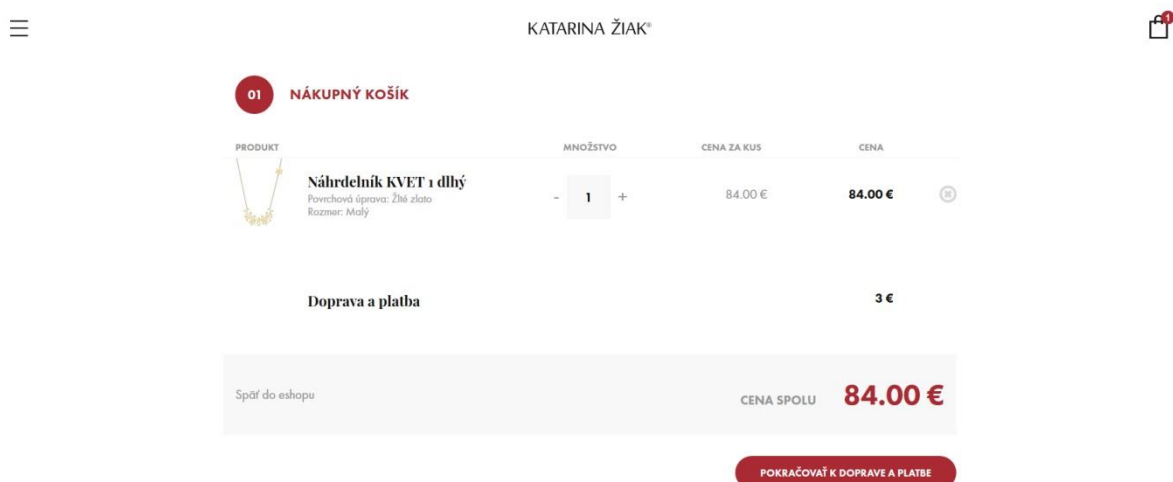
KATARINA ŽIAK®

1

01 NÁKUPNÝ KOŠÍK

| PRODUKT | | MNOŽSTVO | CENA ZA KUS | CENA |
|---|---|---|---|---|
| | Náhrdelník KVET 1 dlhý<br>Povrchová úprava: Žlté zlato<br>Rozmer: Malý | - 1 + | 84.00 € | 84.00 € |

Doprava a platba 3 €

Späť do eshopu

CENA SPOLU 84.00 €

POKRAČOVAŤ K DOPRAVE A PLATBE